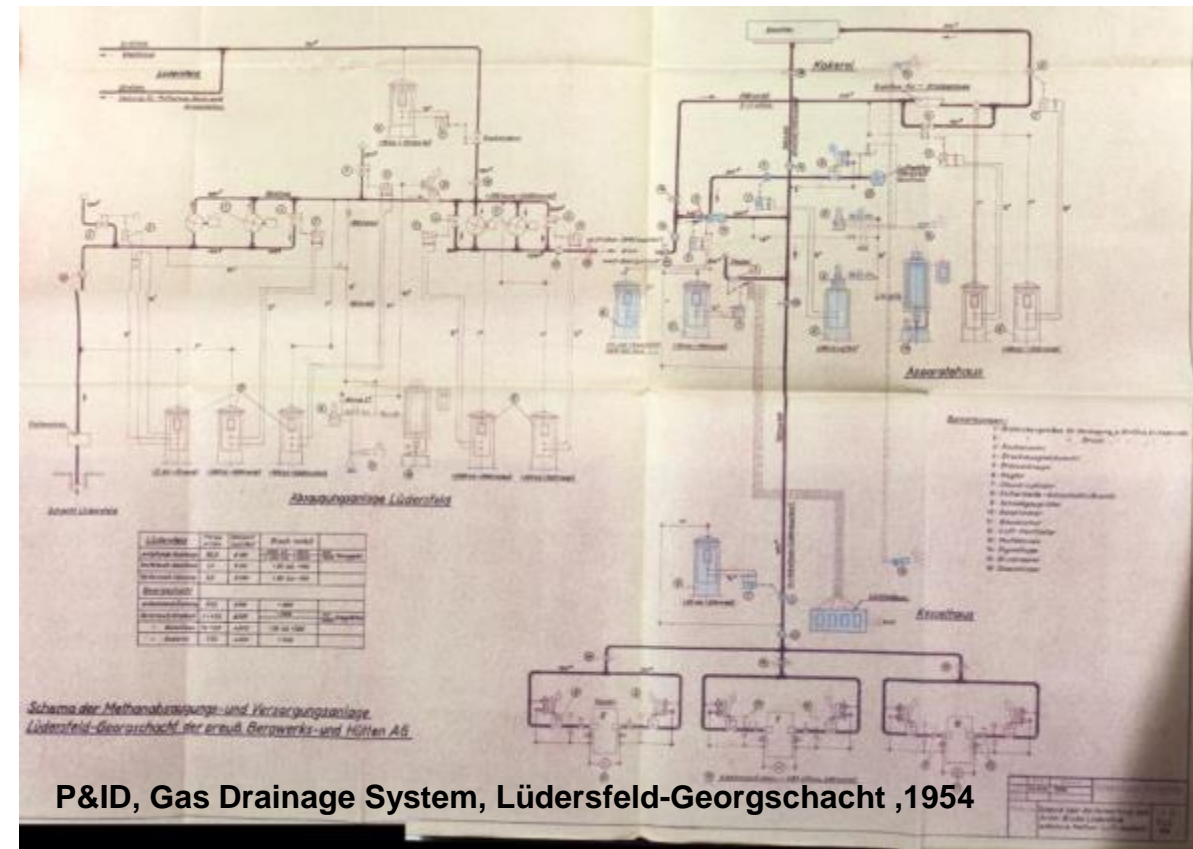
Kokerei

Apparatehaus

Absaugungsanlage Lüdersfeld

Kesselhaus

Schacht Lüdersfeld

Schema der Methanabsaugungs- und Versorgungsanlage Lüdersfeld-Georgschacht der preuß. Bergwerks- und Hütten AG

P&ID, Gas Drainage System, Lüdersfeld-Georgschacht ,1954

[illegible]